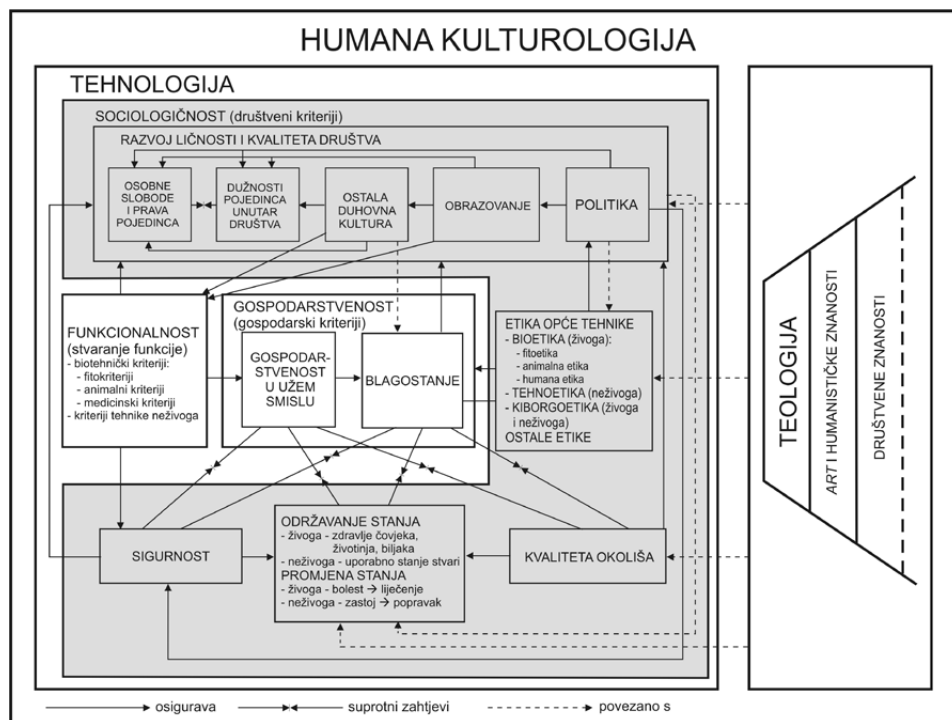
HUMANA KULTUROLOGIJA

TEHNOLOGIJA

SOCIOLOGIČNOST (društveni kriteriji)

RAZVOJ LIČNOSTI I KVALITETA DRUŠTVA

OSOBNE SLOBODE I PRAVA POJEDINCA

DUŽNOSTI POJEDINCA UNUTAR DRUŠTVA

OSTALA DUHOVNA KULTURA

OBRAZOVANJE

POLITIKA

FUNKCIONALNOST (stvaranje funkcije)
- biotehnički kriteriji:
- fitokriteriji
- animalni kriteriji
- medicinski kriteriji
- kriteriji tehnike neživoga

GOSPODARSTVENOST (gospodarski kriteriji)

GOSPODARSTVENOST U UŽEM SMISLU

BLAGOSTANJE

ETIKA OPĆE TEHNIKE
- BIOETIKA (živoga):
- fitoetika
- animalna etika
- humana etika
- TEHNOETIKA (neživoga)
- KIBORGOETIKA (živoga i neživoga)
OSTALE ETIKE

SIGURNOST

ODRŽAVANJE STANJA
- živoga - zdravlje čovjeka, životinja, biljaka
- neživoga - uporabno stanje stvari
PROMJENA STANJA
- živoga - bolest → liječenje
- neživoga - zastoj → popravak

KVALITETA OKOLIŠA

TEOLOGIJA

*ART* I HUMANISTIČKE ZNANOSTI

DRUŠTVENE ZNANOSTI

osigurava

suprotni zahtjevi

povezano s